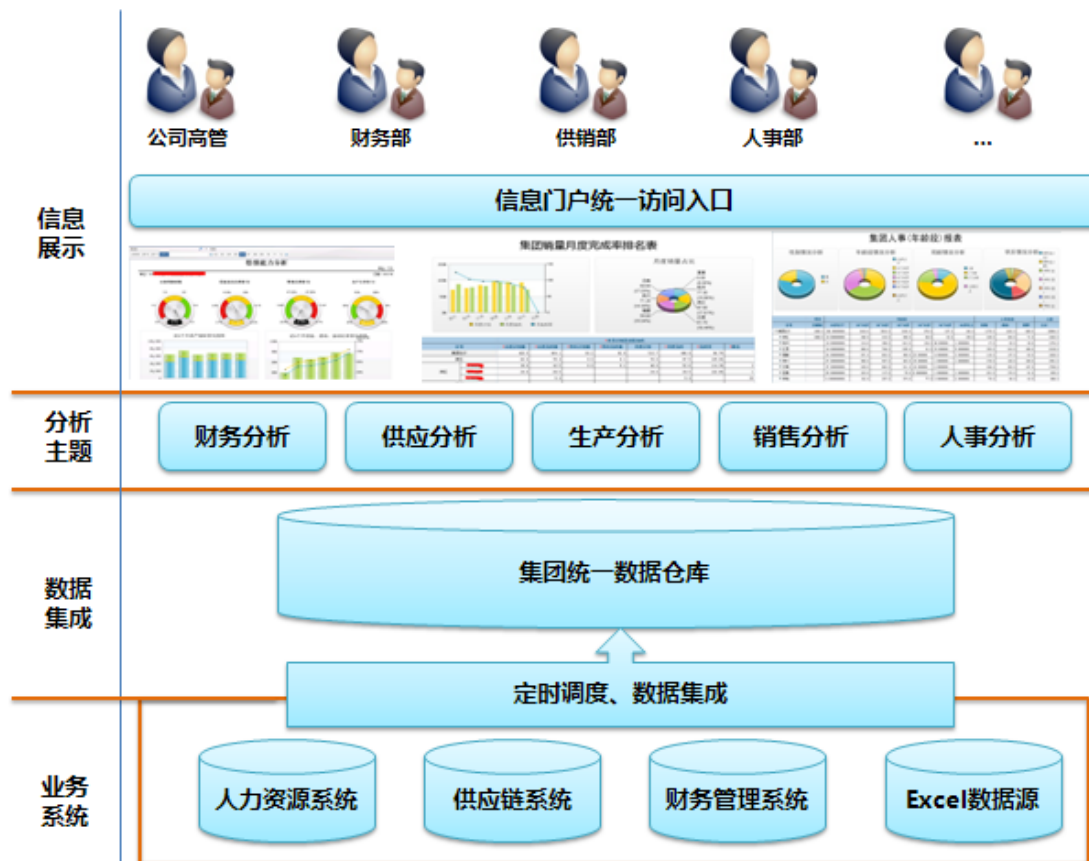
公司高管 财务部 供销部 人事部 ...

信息展示

信息门户统一访问入口

集团销量月度完成率排名表

集团人事（年龄段）报表

分析主题

财务分析 供应分析 生产分析 销售分析 人事分析

数据集成

集团统一数据仓库

定时调度、数据集成

业务系统

人力资源系统 供应链系统 财务管理系统 Excel数据源